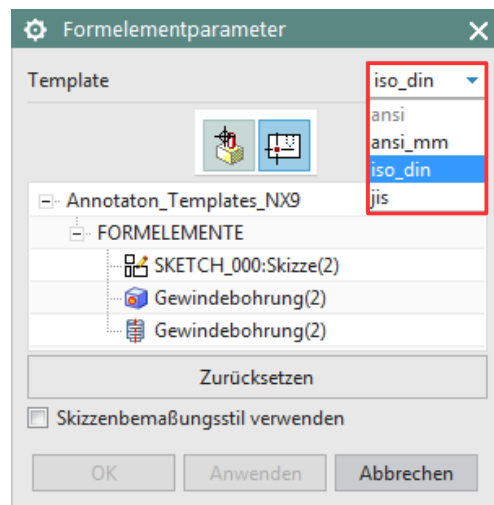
Formelementparameter

Template

iso_din

ansi
ansi_mm
iso_din
jis

Annotaton_Templates_NX9
FORMELEMENTE
SKETCH_000:Skizze(2)
Gewindebohrung(2)
Gewindebohrung(2)

Zurücksetzen

Skizzenbemaßungsstil verwenden

OK
Anwenden
Abbrechen